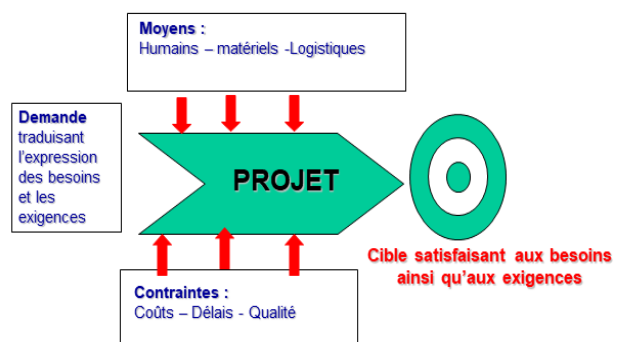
Moyens :
Humains – matériels -Logistiques

Demande traduisant l'expression des besoins et les exigences

PROJET

Cible satisfaisant aux besoins ainsi qu'aux exigences

Contraintes :
Coûts – Délais - Qualité